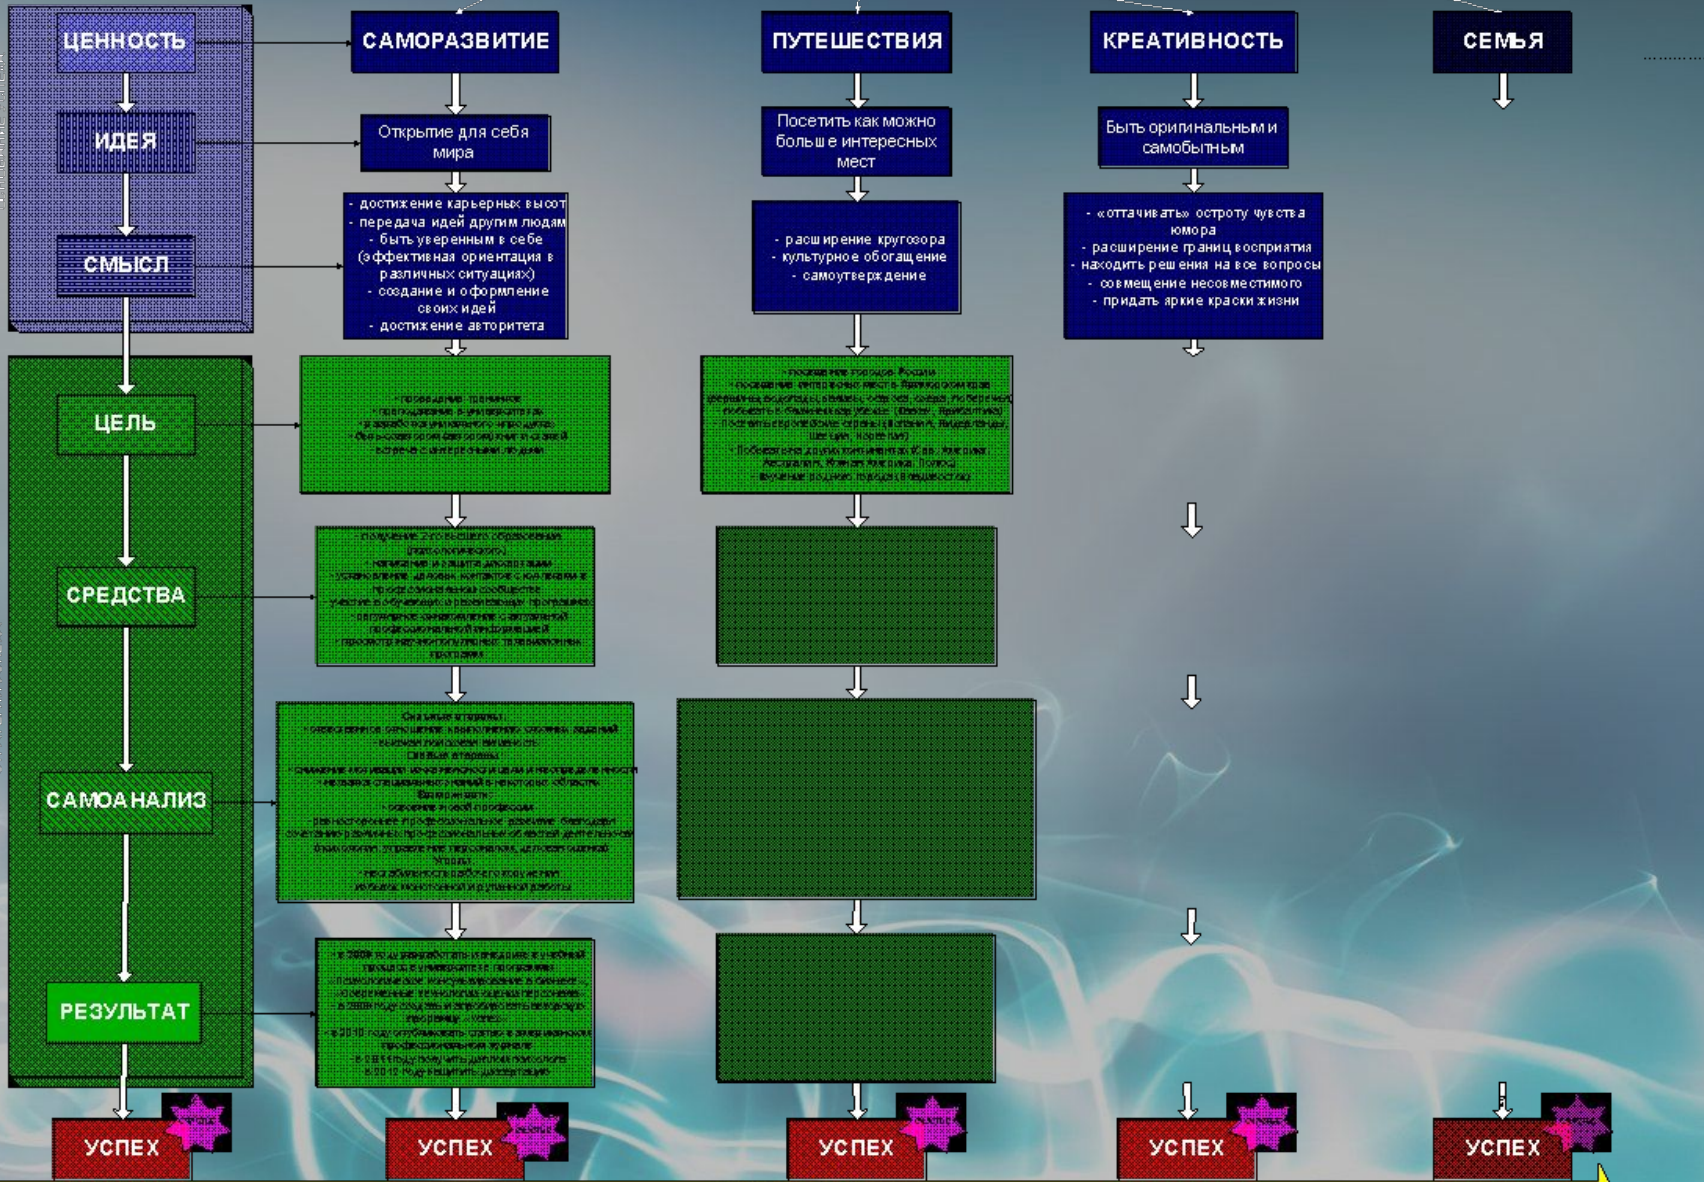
ЦЕННОСТЬ

ИДЕЯ

СМЫСЛ

ЦЕЛЬ

СРЕДСТВА

САМОАНАЛИЗ

РЕЗУЛЬТАТ

УСПЕХ

САМОРАЗВИТИЕ

Открытие для себя мира

- достижение карьерных высот
- передача идей другим людям
- быть уверенным в себе (эффективная ориентация в различных ситуациях)
- создание и оформление своих идей
- достижение авторитета

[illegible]

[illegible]

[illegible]

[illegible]

УСПЕХ

ПУТЕШЕСТВИЯ

Посетить как можно больше интересных мест

- расширение кругозора
- культурное обогащение
- самоутверждение

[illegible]

УСПЕХ

КРЕАТИВНОСТЬ

Быть оригинальным и самобытным

- «оттачивать» остроту чувства юмора
- расширение границ восприятия
- находить решения на все вопросы
- совмещение несовместимого
- придать яркие краски жизни

УСПЕХ

СЕМЬЯ

УСПЕХ